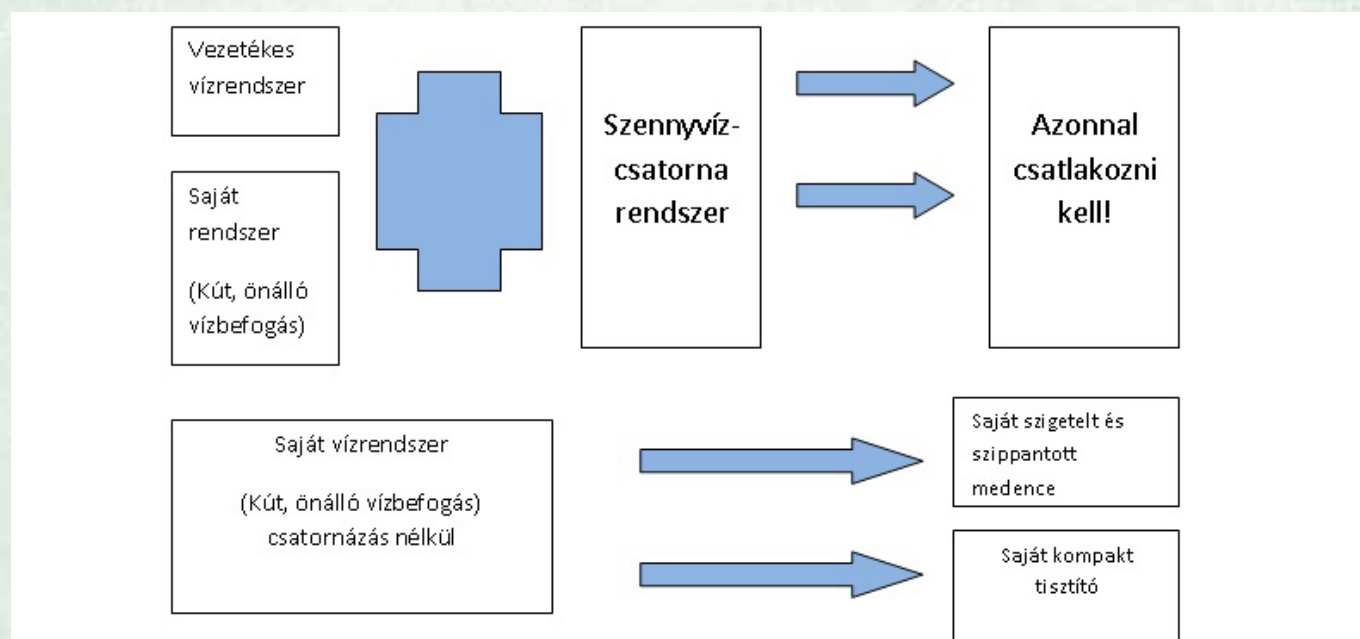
Vezetékes vízrendszer

Saját rendszer

(Kút, önálló vízbefogás)

Szennyvíz-csatorna rendszer

Azonnal csatlakozni kell!

Saját vízrendszer

(Kút, önálló vízbefogás) csatornázás nélkül

Saját szigetelt és szippantott medence

Saját kompakt tisztító